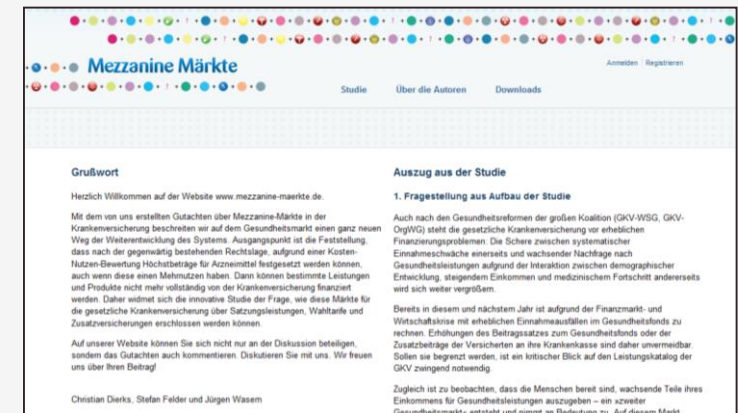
Mezzanine Märkte

Anmelden | Registrieren

Studie Über die Autoren Downloads

Grußwort

Herzlich Willkommen auf der Website www.mezzanine-maerkte.de.

Mit dem von uns erstellten Gutachten über Mezzanine-Märkte in der Krankenversicherung beschreiten wir auf dem Gesundheitsmarkt einen ganz neuen Weg der Weiterentwicklung des Systems. Ausgangspunkt ist die Feststellung, dass nach der gegenwärtig bestehenden Rechtslage, aufgrund einer Kosten-Nutzen-Bewertung Höchstbeträge für Arzneimittel festgesetzt werden können, auch wenn diese einen Mehrnutzen haben. Dann können bestimmte Leistungen und Produkte nicht mehr vollständig von der Krankenversicherung finanziert werden. Daher widmet sich die innovative Studie der Frage, wie diese Märkte für die gesetzliche Krankenversicherung über Satzungsleistungen, Wahltarife und Zusatzversicherungen erschlossen werden können.

Auf unserer Website können Sie sich nicht nur an der Diskussion beteiligen, sondern das Gutachten auch kommentieren. Diskutieren Sie mit uns. Wir freuen uns über Ihren Beitrag!

Christian Dierks, Stefan Felder und Jürgen Wasem

Auszug aus der Studie

1. Fragestellung aus Aufbau der Studie

Auch nach den Gesundheitsreformen der großen Koalition (GKV-WSG, GKV-OrgWG) steht die gesetzliche Krankenversicherung vor erheblichen Finanzierungsproblemen: Die Schere zwischen systematischer Einnahmeschwäche einerseits und wachsender Nachfrage nach Gesundheitsleistungen aufgrund der Interaktion zwischen demographischer Entwicklung, steigendem Einkommen und medizinischem Fortschritt andererseits wird sich weiter vergrößern.

Bereits in diesem und nächstem Jahr ist aufgrund der Finanzmarkt- und Wirtschaftskrise mit erheblichen Einnahmeausfällen im Gesundheitsfonds zu rechnen. Erhöhungen des Beitragssatzes zum Gesundheitsfonds oder der Zusatzbeiträge der Versicherten an ihre Krankenkasse sind daher unvermeidbar. Sollen sie begrenzt werden, ist ein kritischer Blick auf den Leistungskatalog der GKV zwingend notwendig.

Zugleich ist zu beobachten, dass die Menschen bereit sind, wachsende Teile ihres Einkommens für Gesundheitsleistungen auszugeben – ein »zweiter Gesundheitsmarkt« entsteht und nimmt an Bedeutung zu. Auf diesem Markt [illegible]